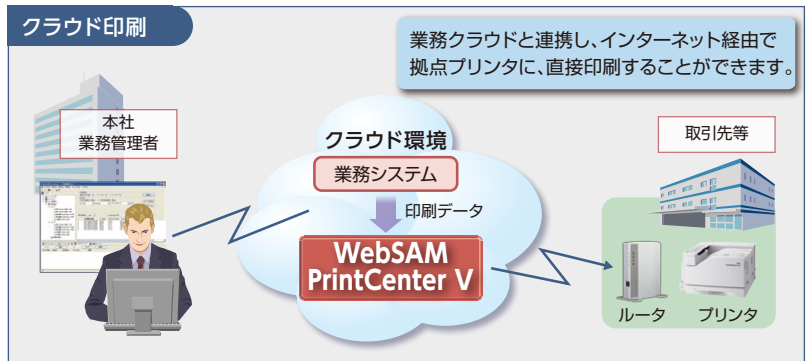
クラウド印刷

業務クラウドと連携し、インターネット経由で拠点プリンタに、直接印刷することができます。

本社
業務管理者

クラウド環境

業務システム

印刷データ

WebSAM
PrintCenter V

取引先等

ルータ

プリンタ